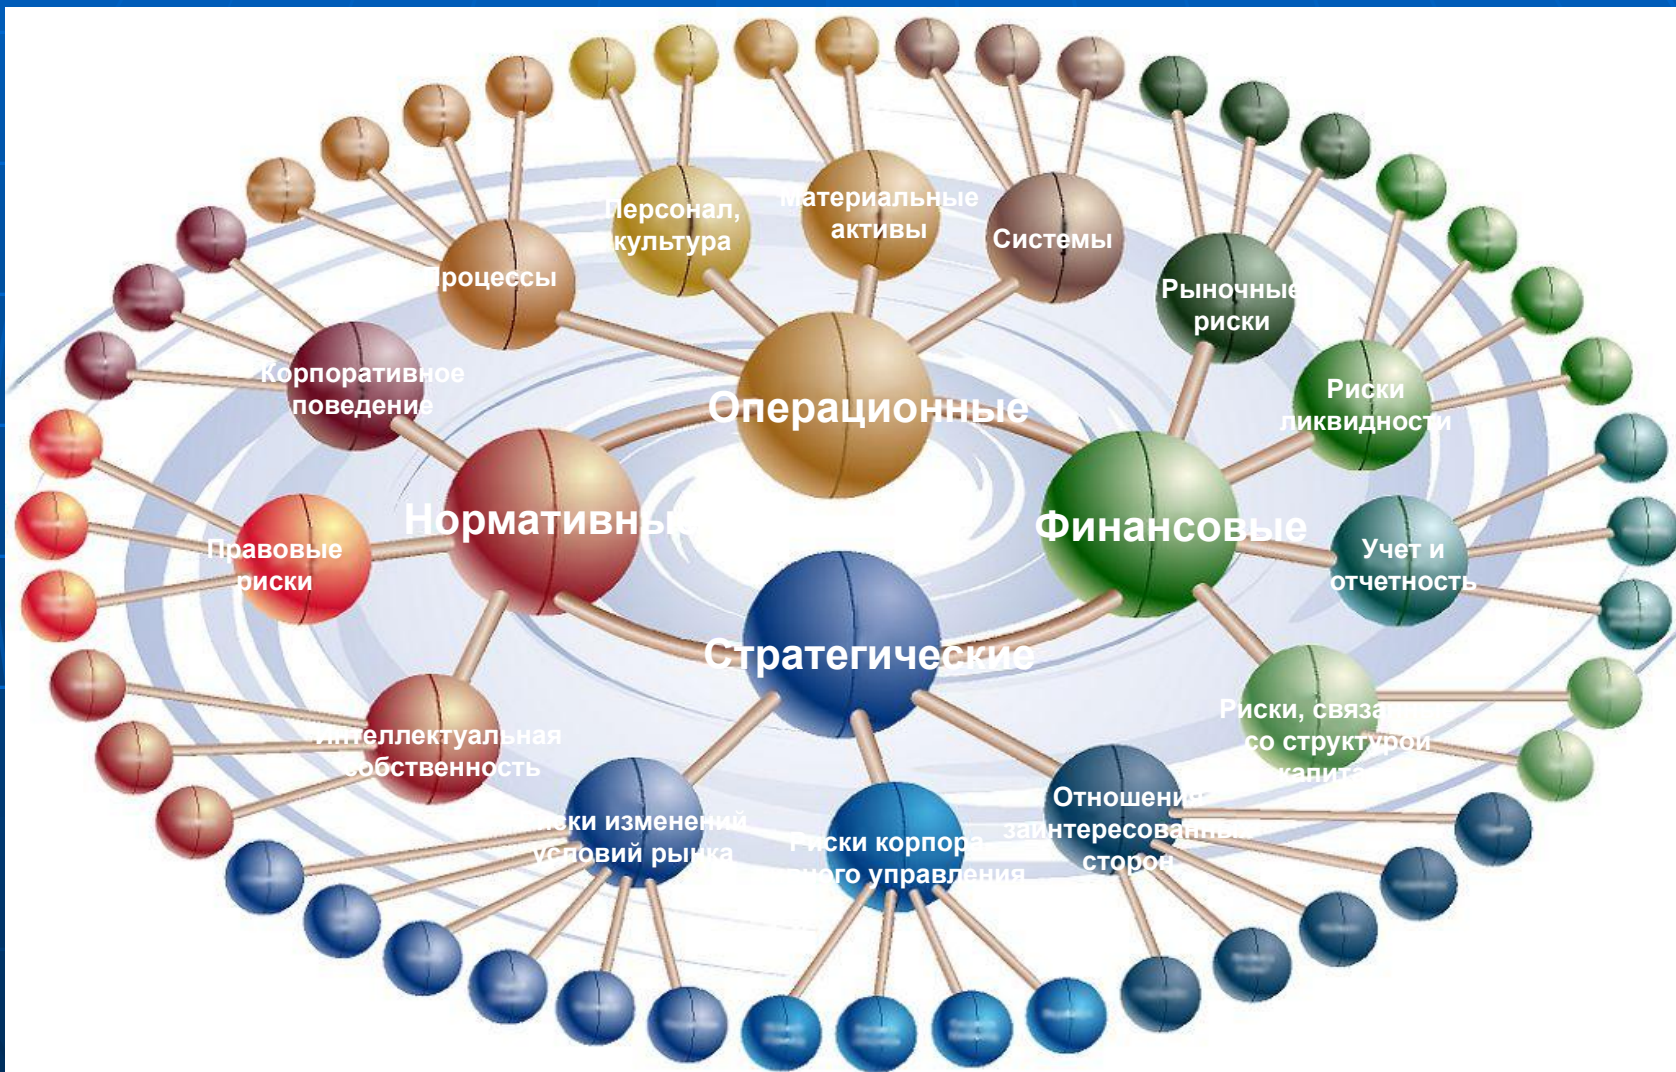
Персонал, культура

Материальные активы

Системы

Процессы

Рыночные риски

Корпоративное поведение

Операционные

Риски ликвидности

Нормативные

Финансовые

Правовые риски

Учет и отчетность

Стратегические

Риски, связанные со структурой капитала

Интеллектуальная собственность

Отношения заинтересованных сторон

Риски изменений условий рынка

Риски корпоративного управления